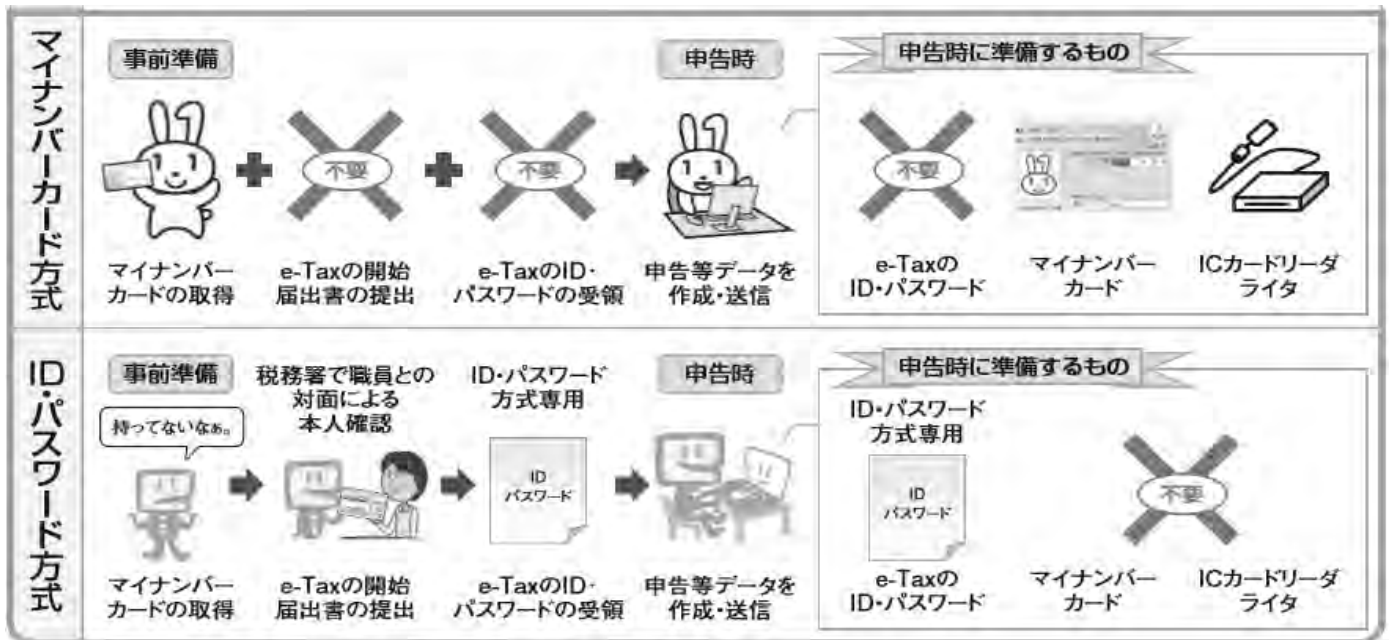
マイナンバーカード方式

事前準備

不要

不要

申告時

マイナンバーカードの取得

e-Taxの開始届出書の提出

e-TaxのID・パスワードの受領

申告等データを作成・送信

申告時に準備するもの

不要

e-TaxのID・パスワード

マイナンバーカード

ICカードリーダライタ

ID・パスワード方式

事前準備

持ってないなぁ。

税務署で職員との対面による本人確認

ID・パスワード方式専用

ID
パスワード

申告時

マイナンバーカードの取得

e-Taxの開始届出書の提出

e-TaxのID・パスワードの受領

申告等データを作成・送信

申告時に準備するもの

ID・パスワード方式専用

ID
パスワード

不要

e-TaxのID・パスワード

マイナンバーカード

ICカードリーダライタ